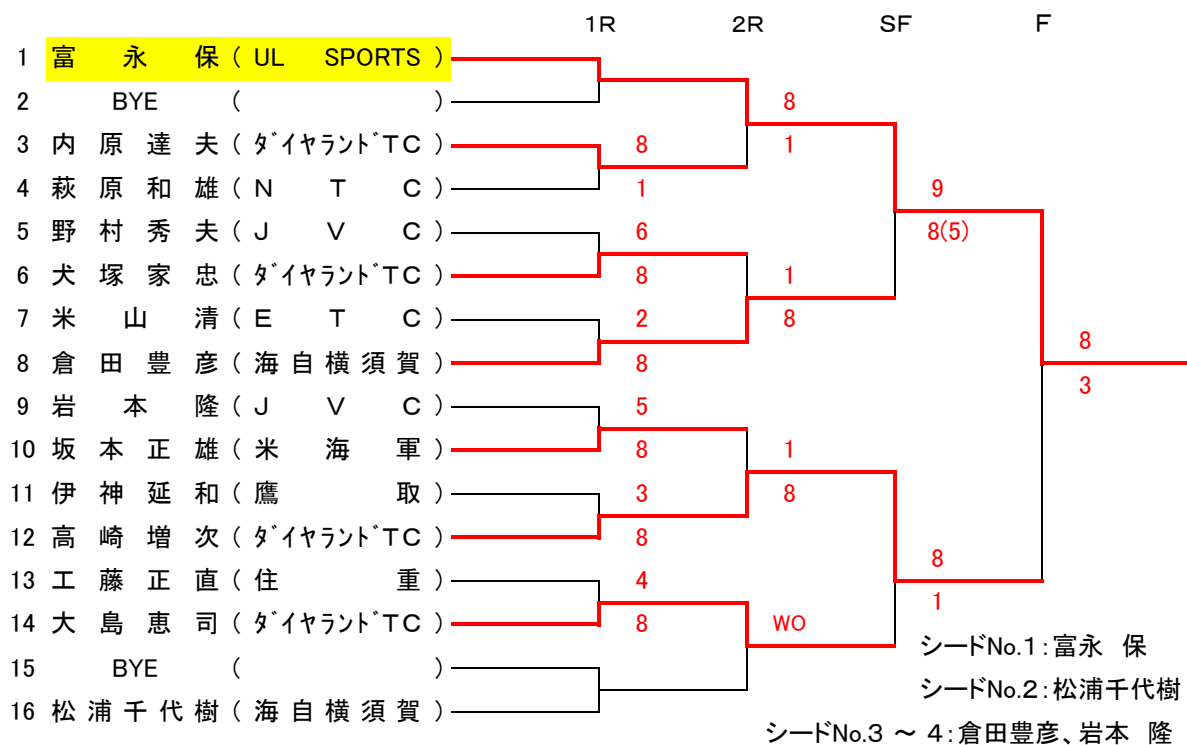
1R 2R SF F

1 富永保（UL SPORTS）
2 BYE （ ）
3 内原達夫（ﾀﾞｲﾔﾗﾝﾄﾞTC）
4 萩原和雄（N T C）
5 野村秀夫（J V C）
6 犬塚家忠（ﾀﾞｲﾔﾗﾝﾄﾞTC）
7 米山清（E T C）
8 倉田豊彦（海自横須賀）
9 岩本隆（J V C）
10 坂本正雄（米海軍）
11 伊神延和（鷹取）
12 高崎増次（ﾀﾞｲﾔﾗﾝﾄﾞTC）
13 工藤正直（住重）
14 大島恵司（ﾀﾞｲﾔﾗﾝﾄﾞTC）
15 BYE （ ）
16 松浦千代樹（海自横須賀）

8
1
8
1
6
8
1
8
2
8
5
8
1
8
3
8
4
8
WO
9
8(5)
8
1
8
3

シードNo.1：富永 保
シードNo.2：松浦千代樹
シードNo.3 ～ 4：倉田豊彦、岩本 隆